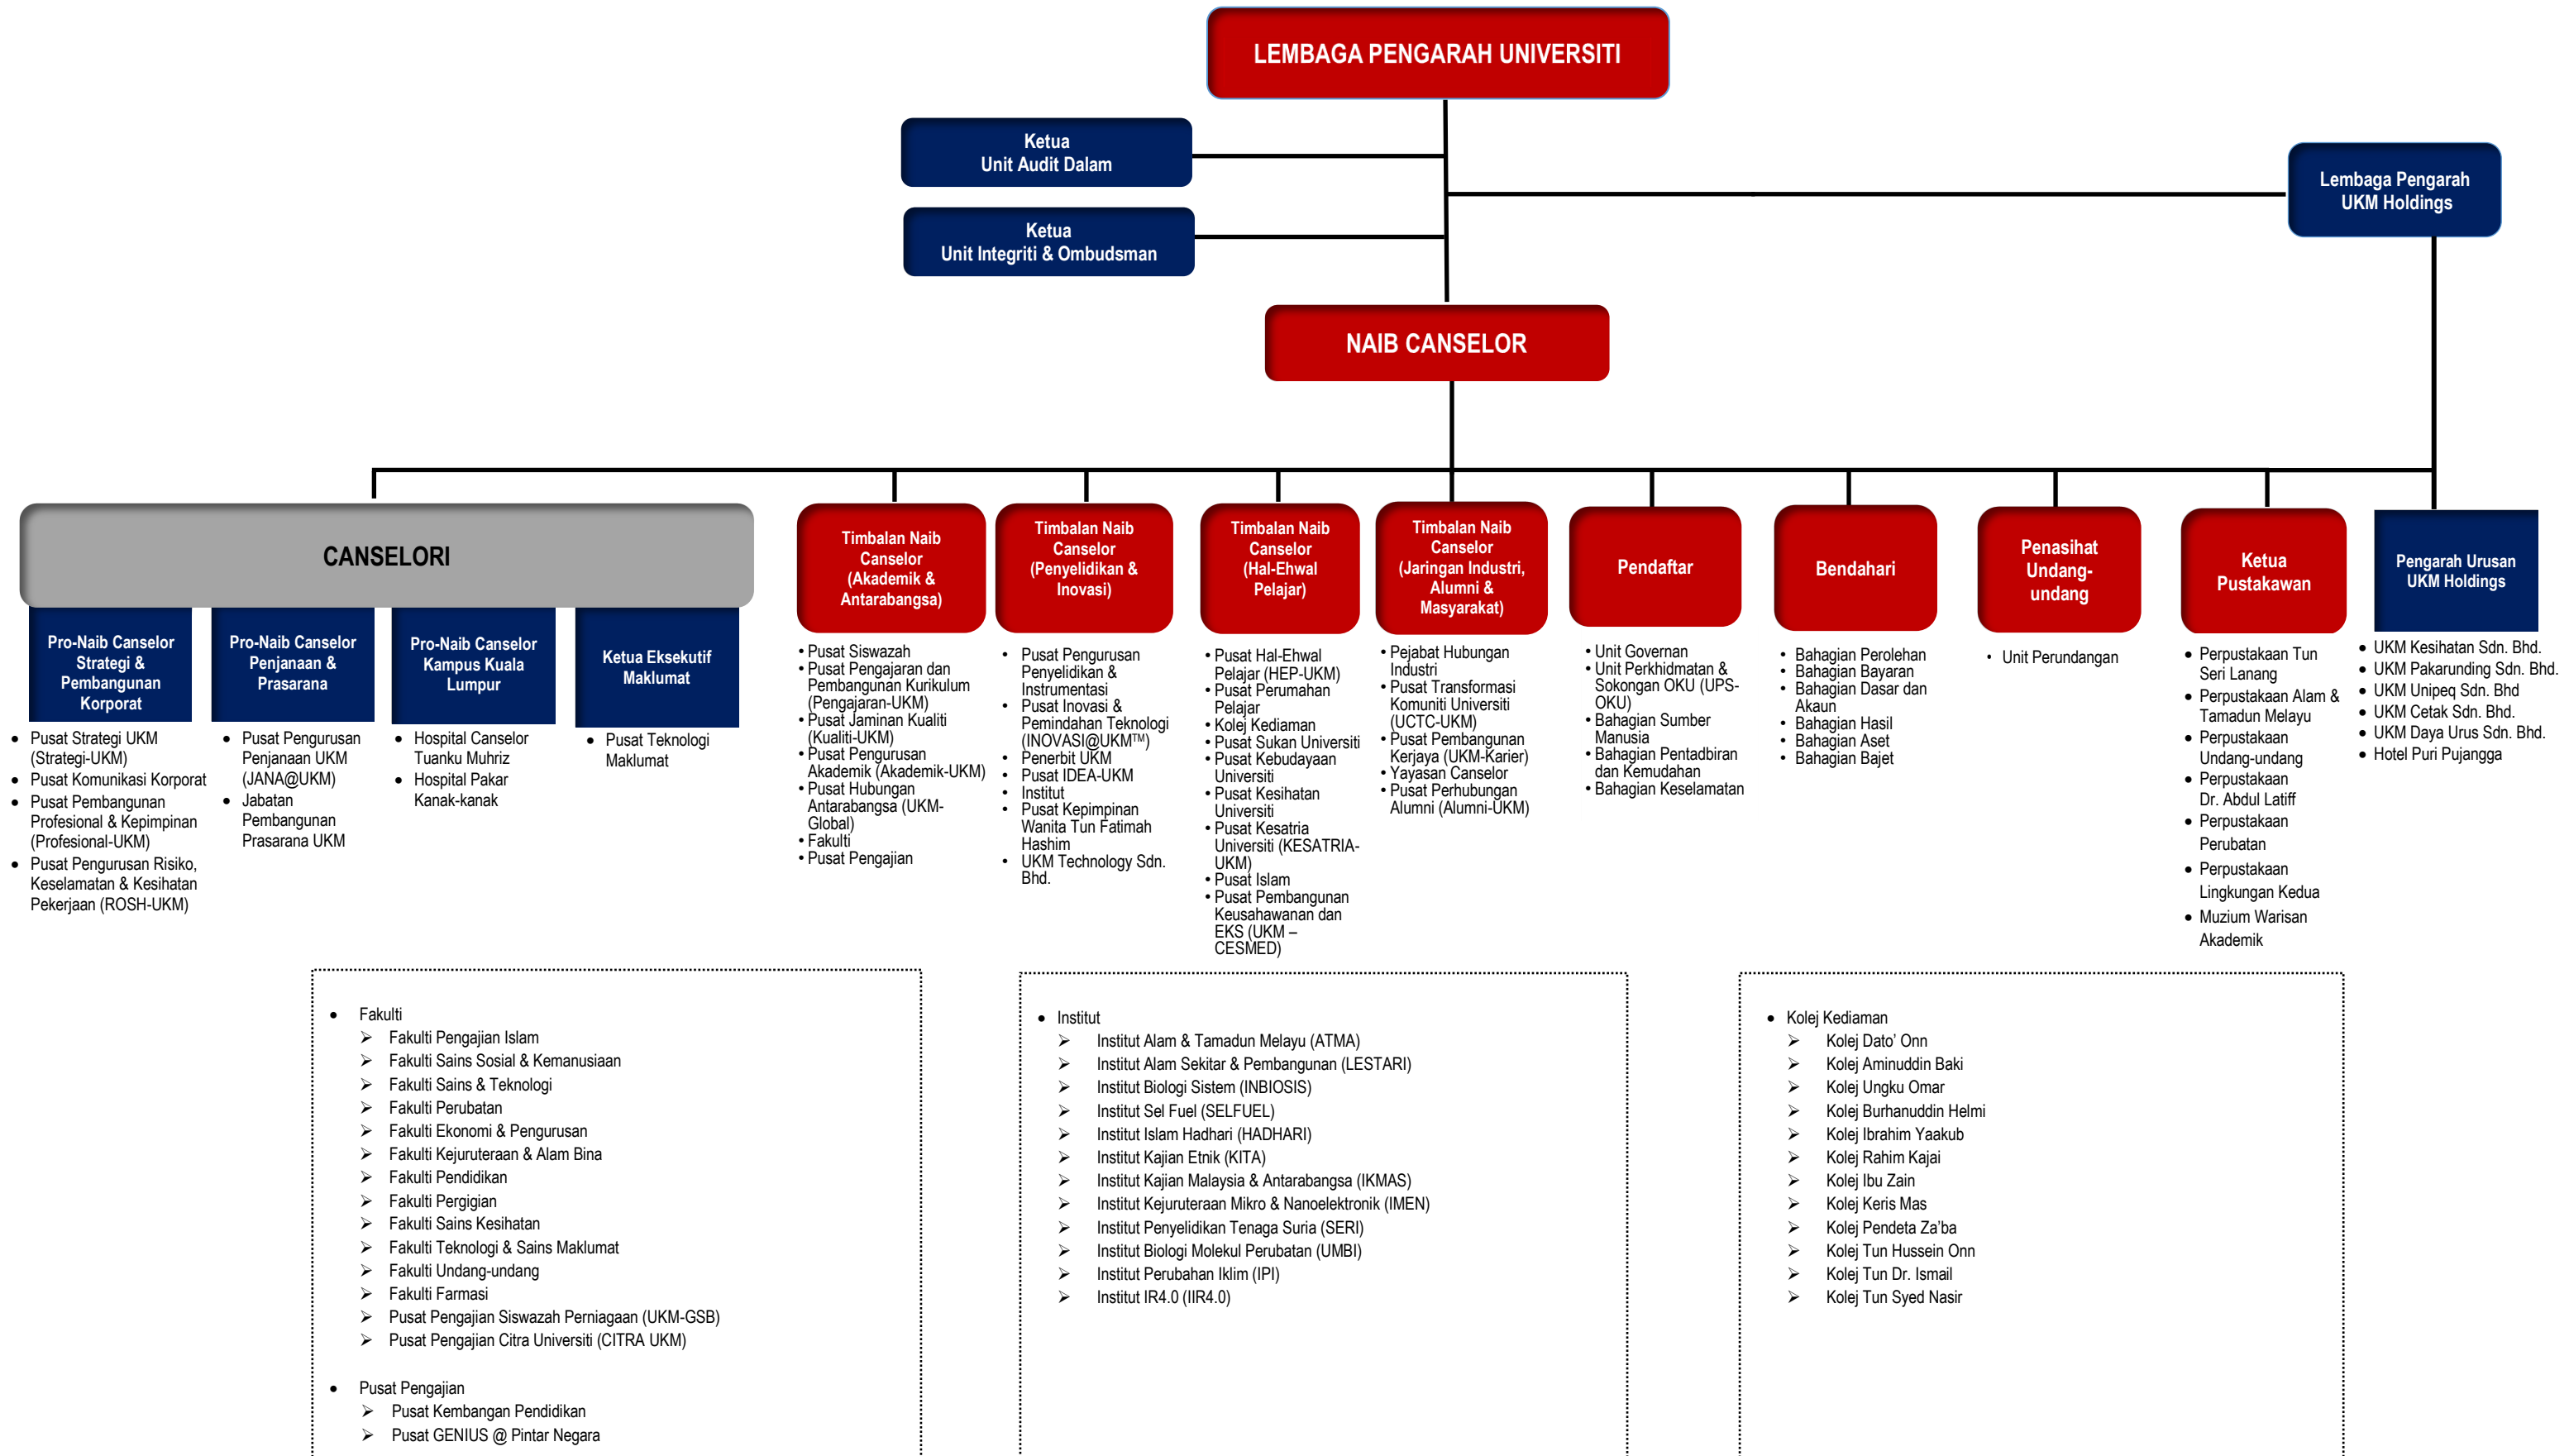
LEMBAGA PENGARAH UNIVERSITI

Ketua
Unit Audit Dalam

Ketua
Unit Integriti & Ombudsman

Lembaga Pengarah
UKM Holdings

NAIB CANSELOR

CANSELORI

Pro-Naib Canselor Strategi & Pembangunan Korporat
- Pusat Strategi UKM (Strategi-UKM)
- Pusat Komunikasi Korporat
- Pusat Pembangunan Profesional & Kepimpinan (Profesional-UKM)
- Pusat Pengurusan Risiko, Keselamatan & Kesihatan Pekerjaan (ROSH-UKM)

Pro-Naib Canselor Penjanaan & Prasarana
- Pusat Pengurusan Penjanaan UKM (JANA@UKM)
- Jabatan Pembangunan Prasarana UKM

Pro-Naib Canselor Kampus Kuala Lumpur
- Hospital Canselor Tuanku Muhriz
- Hospital Pakar Kanak-kanak

Ketua Eksekutif Maklumat
- Pusat Teknologi Maklumat

Timbalan Naib Canselor (Akademik & Antarabangsa)
- Pusat Siswazah
- Pusat Pengajaran dan Pembangunan Kurikulum (Pengajaran-UKM)
- Pusat Jaminan Kualiti (Kualiti-UKM)
- Pusat Pengurusan Akademik (Akademik-UKM)
- Pusat Hubungan Antarabangsa (UKM-Global)
- Fakulti
- Pusat Pengajian

Timbalan Naib Canselor (Penyelidikan & Inovasi)
- Pusat Pengurusan Penyelidikan & Instrumentasi
- Pusat Inovasi & Pemindahan Teknologi (INOVASI@UKM$^{TM}$)
- Penerbit UKM
- Pusat IDEA-UKM
- Institut
- Pusat Kepimpinan Wanita Tun Fatimah Hashim
- UKM Technology Sdn. Bhd.

Timbalan Naib Canselor (Hal-Ehwal Pelajar)
- Pusat Hal-Ehwal Pelajar (HEP-UKM)
- Pusat Perumahan Pelajar
- Kolej Kediaman
- Pusat Sukan Universiti
- Pusat Kebudayaan Universiti
- Pusat Kesihatan Universiti
- Pusat Kesatria Universiti (KESATRIA-UKM)
- Pusat Islam
- Pusat Pembangunan Keusahawanan dan EKS (UKM – CESMED)

Timbalan Naib Canselor (Jaringan Industri, Alumni & Masyarakat)
- Pejabat Hubungan Industri
- Pusat Transformasi Komuniti Universiti (UCTC-UKM)
- Pusat Pembangunan Kerjaya (UKM-Karier)
- Yayasan Canselor
- Pusat Perhubungan Alumni (Alumni-UKM)

Pendaftar
- Unit Governan
- Unit Perkhidmatan & Sokongan OKU (UPS-OKU)
- Bahagian Sumber Manusia
- Bahagian Pentadbiran dan Kemudahan
- Bahagian Keselamatan

Bendahari
- Bahagian Perolehan
- Bahagian Bayaran
- Bahagian Dasar dan Akaun
- Bahagian Hasil
- Bahagian Aset
- Bahagian Bajet

Penasihat Undang-undang
- Unit Perundangan

Ketua Pustakawan
- Perpustakaan Tun Seri Lanang
- Perpustakaan Alam & Tamadun Melayu
- Perpustakaan Undang-undang
- Perpustakaan Dr. Abdul Latiff
- Perpustakaan Perubatan
- Perpustakaan Lingkungan Kedua
- Muzium Warisan Akademik

Pengarah Urusan UKM Holdings
- UKM Kesihatan Sdn. Bhd.
- UKM Pakarunding Sdn. Bhd.
- UKM Unipeq Sdn. Bhd
- UKM Cetak Sdn. Bhd.
- UKM Daya Urus Sdn. Bhd.
- Hotel Puri Pujangga

- Fakulti
  - Fakulti Pengajian Islam
  - Fakulti Sains Sosial & Kemanusiaan
  - Fakulti Sains & Teknologi
  - Fakulti Perubatan
  - Fakulti Ekonomi & Pengurusan
  - Fakulti Kejuruteraan & Alam Bina
  - Fakulti Pendidikan
  - Fakulti Pergigian
  - Fakulti Sains Kesihatan
  - Fakulti Teknologi & Sains Maklumat
  - Fakulti Undang-undang
  - Fakulti Farmasi
  - Pusat Pengajian Siswazah Perniagaan (UKM-GSB)
  - Pusat Pengajian Citra Universiti (CITRA UKM)
- Pusat Pengajian
  - Pusat Kembangan Pendidikan
  - Pusat GENIUS @ Pintar Negara

- Institut
  - Institut Alam & Tamadun Melayu (ATMA)
  - Institut Alam Sekitar & Pembangunan (LESTARI)
  - Institut Biologi Sistem (INBIOSIS)
  - Institut Sel Fuel (SELFUEL)
  - Institut Islam Hadhari (HADHARI)
  - Institut Kajian Etnik (KITA)
  - Institut Kajian Malaysia & Antarabangsa (IKMAS)
  - Institut Kejuruteraan Mikro & Nanoelektronik (IMEN)
  - Institut Penyelidikan Tenaga Suria (SERI)
  - Institut Biologi Molekul Perubatan (UMBI)
  - Institut Perubahan Iklim (IPI)
  - Institut IR4.0 (IIR4.0)

- Kolej Kediaman
  - Kolej Dato' Onn
  - Kolej Aminuddin Baki
  - Kolej Ungku Omar
  - Kolej Burhanuddin Helmi
  - Kolej Ibrahim Yaakub
  - Kolej Rahim Kajai
  - Kolej Ibu Zain
  - Kolej Keris Mas
  - Kolej Pendeta Za'ba
  - Kolej Tun Hussein Onn
  - Kolej Tun Dr. Ismail
  - Kolej Tun Syed Nasir